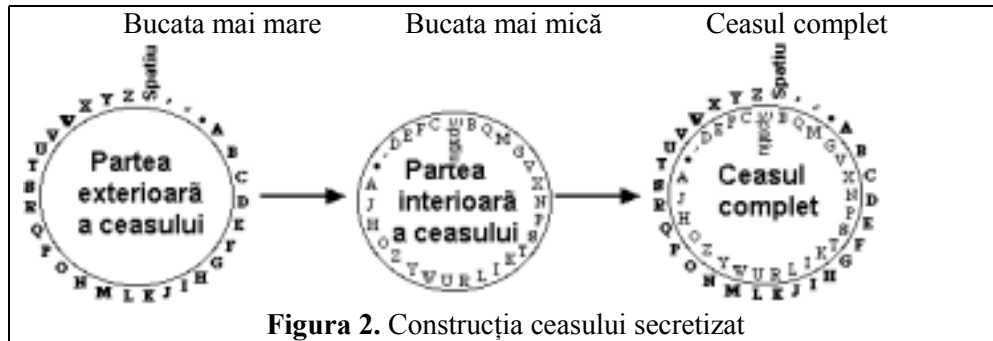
Bucata mai mare

Bucata mai mică

Ceasul complet

Spatiu
X Y Z , .
V W A
U B
T C
S D
R E
Q F
P G
O H
N M L K J I

Partea exterioară a ceasului

Partea interioară a ceasului

Ceasul complet

Figura 2. Construcția ceasului secretizat